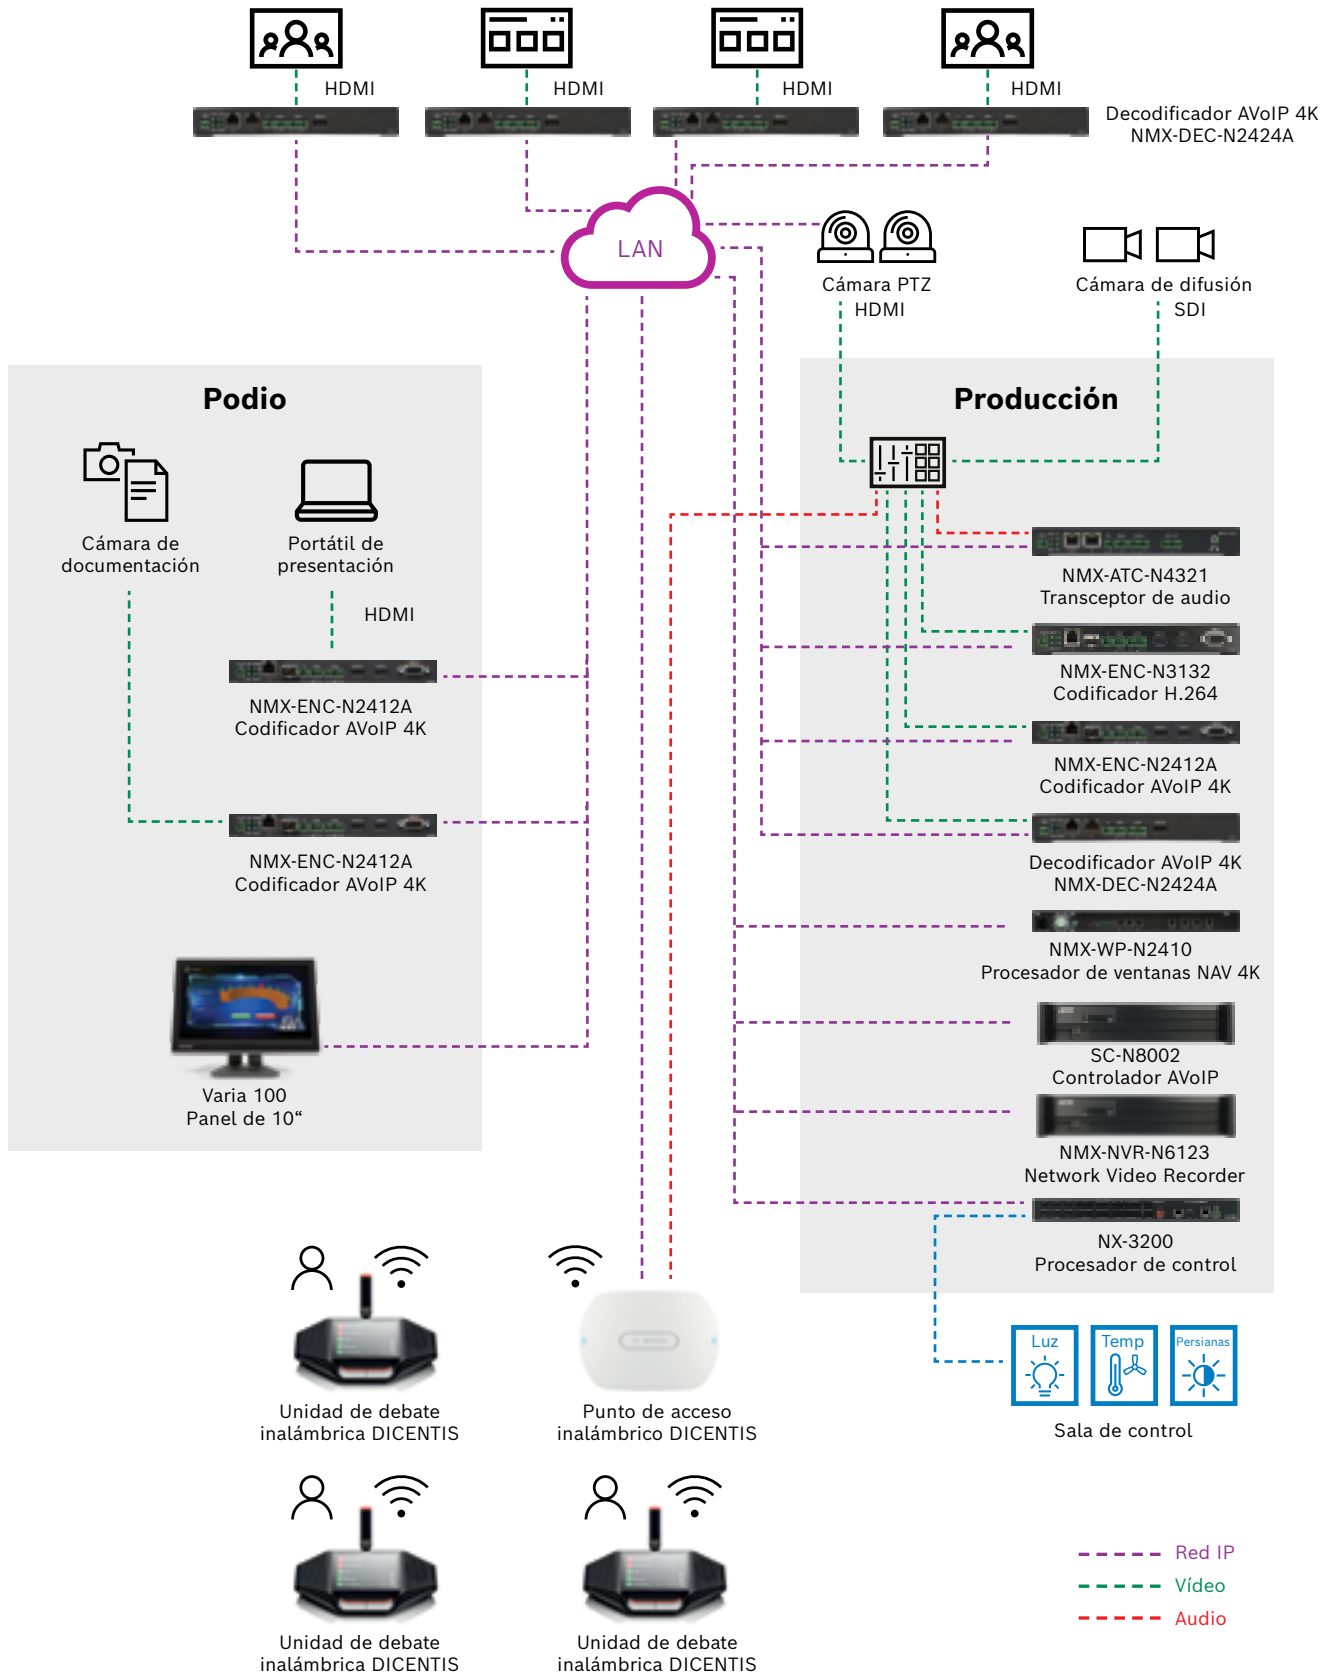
HDMI HDMI HDMI HDMI

Decodificador AVoIP 4K NMX-DEC-N2424A

LAN

Cámara PTZ HDMI

Cámara de difusión SDI

Podio

Cámara de documentación

Portátil de presentación

HDMI

NMX-ENC-N2412A Codificador AVoIP 4K

NMX-ENC-N2412A Codificador AVoIP 4K

Varia 100 Panel de 10“

Producción

NMX-ATC-N4321 Transceptor de audio

NMX-ENC-N3132 Codificador H.264

NMX-ENC-N2412A Codificador AVoIP 4K

Decodificador AVoIP 4K NMX-DEC-N2424A

NMX-WP-N2410 Procesador de ventanas NAV 4K

SC-N8002 Controlador AVoIP

NMX-NVR-N6123 Network Video Recorder

NX-3200 Procesador de control

Luz Temp Persianas

Sala de control

Unidad de debate inalámbrica DICENTIS

Punto de acceso inalámbrica DICENTIS

Unidad de debate inalámbrica DICENTIS

Unidad de debate inalámbrica DICENTIS

Red IP
Vídeo
Audio